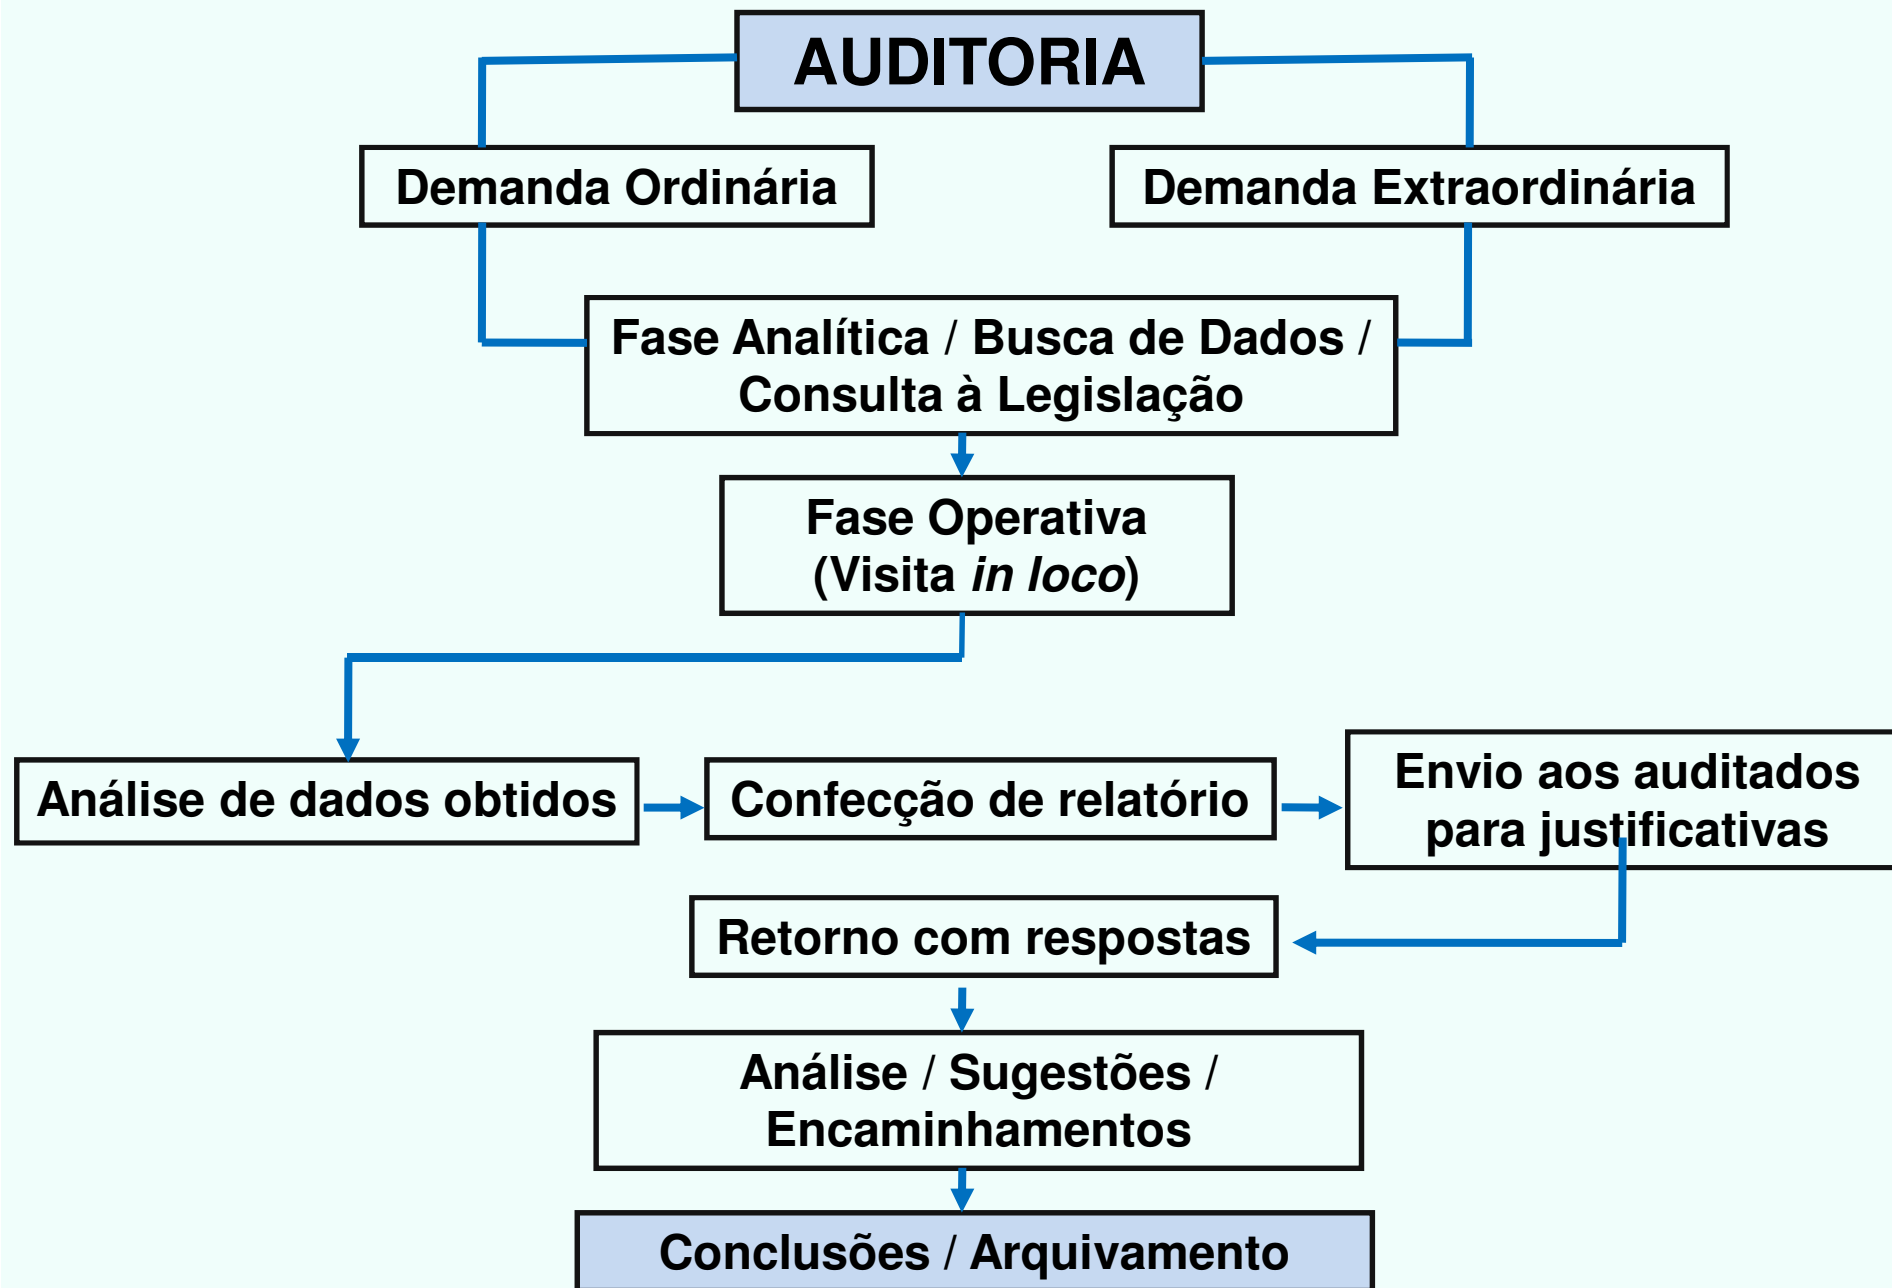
AUDITORIA

Demanda Ordinária

Demanda Extraordinária

Fase Analítica / Busca de Dados / Consulta à Legislação

Fase Operativa (Visita *in loco*)

Análise de dados obtidos

Confecção de relatório

Envio aos auditados para justificativas

Retorno com respostas

Análise / Sugestões / Encaminhamentos

Conclusões / Arquivamento